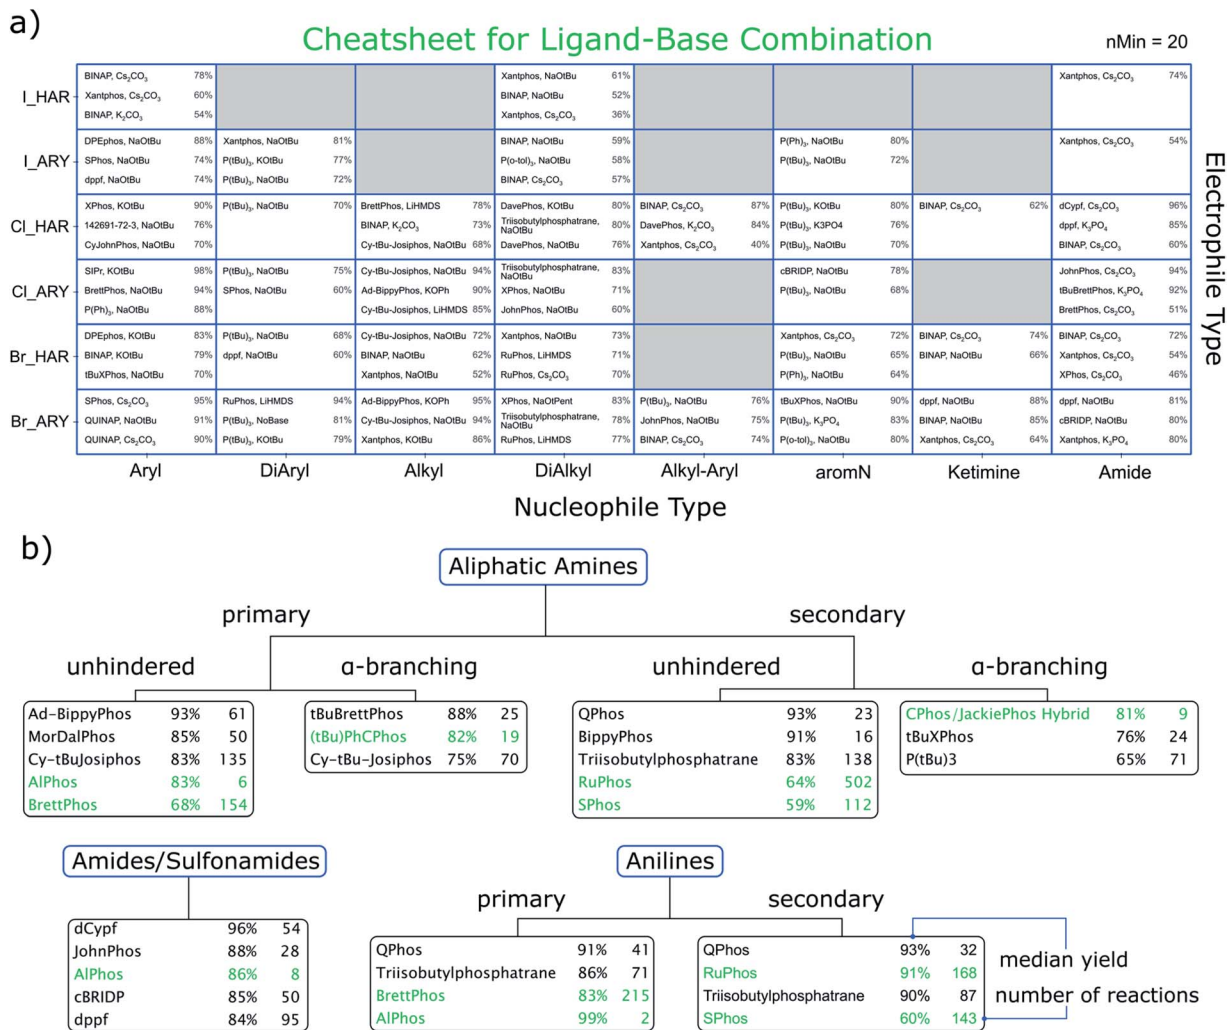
a)

Cheatsheet for Ligand-Base Combination

nMin = 20

| | Aryl | DiAryl | Alkyl | DiAlkyl | Alkyl-Aryl | aromN | Ketimine | Amide |
|---|---|---|---|---|---|---|---|---|
| I_HAR | BINAP, $Cs_2CO_3$ 78%<br>Xantphos, $Cs_2CO_3$ 60%<br>BINAP, $K_2CO_3$ 54% | | | Xantphos, NaOtBu 61%<br>BINAP, NaOtBu 52%<br>Xantphos, $Cs_2CO_3$ 36% | | | | Xantphos, $Cs_2CO_3$ 74% |
| I_ARY | DPEphos, NaOtBu 88%<br>SPhos, NaOtBu 74%<br>dppf, NaOtBu 74% | Xantphos, NaOtBu 81%<br>P(tBu)$_3$, KOtBu 77%<br>P(tBu)$_3$, NaOtBu 72% | | BINAP, NaOtBu 59%<br>P(o-tol)$_3$, NaOtBu 58%<br>BINAP, $Cs_2CO_3$ 57% | | P(Ph)$_3$, NaOtBu 80%<br>P(tBu)$_3$, NaOtBu 72% | | Xantphos, $Cs_2CO_3$ 54% |
| Cl_HAR | XPhos, KOtBu 90%<br>142691-72-3, NaOtBu 76%<br>CyJohnPhos, NaOtBu 70% | P(tBu)$_3$, NaOtBu 70% | BrettPhos, LiHMDS 78%<br>BINAP, $K_2CO_3$ 73%<br>Cy-tBu-Josiphos, NaOtBu 68% | DavePhos, KOtBu 80%<br>Triisobutylphosphatrane, NaOtBu 80%<br>DavePhos, NaOtBu 76% | BINAP, $Cs_2CO_3$ 87%<br>DavePhos, $K_2CO_3$ 84%<br>Xantphos, $Cs_2CO_3$ 40% | P(tBu)$_3$, KOtBu 80%<br>P(tBu)$_3$, K3PO4 76%<br>P(tBu)$_3$, NaOtBu 70% | BINAP, $Cs_2CO_3$ 62% | dCypf, $Cs_2CO_3$ 96%<br>dppf, $K_3PO_4$ 85%<br>BINAP, $Cs_2CO_3$ 60% |
| Cl_ARY | SIPr, KOtBu 98%<br>BrettPhos, NaOtBu 94%<br>P(Ph)$_3$, NaOtBu 88% | P(tBu)$_3$, NaOtBu 75%<br>SPhos, NaOtBu 60% | Cy-tBu-Josiphos, NaOtBu 94%<br>Ad-BippyPhos, KOPh 90%<br>Cy-tBu-Josiphos, LiHMDS 85% | Triisobutylphosphatrane, NaOtBu 83%<br>XPhos, NaOtBu 71%<br>JohnPhos, NaOtBu 60% | | cBRIDP, NaOtBu 78%<br>P(tBu)$_3$, NaOtBu 68% | | JohnPhos, $Cs_2CO_3$ 94%<br>tBuBrettPhos, $K_3PO_4$ 92%<br>BrettPhos, $Cs_2CO_3$ 51% |
| Br_HAR | DPEphos, KOtBu 83%<br>BINAP, KOtBu 79%<br>tBuXPhos, NaOtBu 70% | P(tBu)$_3$, NaOtBu 68%<br>dppf, NaOtBu 60% | Cy-tBu-Josiphos, NaOtBu 72%<br>BINAP, NaOtBu 62%<br>Xantphos, NaOtBu 52% | Xantphos, NaOtBu 73%<br>RuPhos, LiHMDS 71%<br>RuPhos, $Cs_2CO_3$ 70% | | Xantphos, $Cs_2CO_3$ 72%<br>P(tBu)$_3$, NaOtBu 65%<br>P(Ph)$_3$, NaOtBu 64% | BINAP, $Cs_2CO_3$ 74%<br>BINAP, NaOtBu 66% | BINAP, $Cs_2CO_3$ 72%<br>Xantphos, $Cs_2CO_3$ 54%<br>XPhos, $Cs_2CO_3$ 46% |
| Br_ARY | SPhos, $Cs_2CO_3$ 95%<br>QUINAP, NaOtBu 91%<br>QUINAP, $Cs_2CO_3$ 90% | RuPhos, LiHMDS 94%<br>P(tBu)$_3$, NoBase 81%<br>P(tBu)$_3$, KOtBu 79% | Ad-BippyPhos, KOPh 95%<br>Cy-tBu-Josiphos, NaOtBu 94%<br>Xantphos, KOtBu 86% | XPhos, NaOtPent 83%<br>Triisobutylphosphatrane, NaOtBu 78%<br>RuPhos, LiHMDS 77% | P(tBu)$_3$, NaOtBu 76%<br>JohnPhos, NaOtBu 75%<br>BINAP, $Cs_2CO_3$ 74% | tBuXPhos, NaOtBu 90%<br>P(tBu)$_3$, $K_3PO_4$ 83%<br>P(o-tol)$_3$, NaOtBu 80% | dppf, NaOtBu 88%<br>BINAP, NaOtBu 85%<br>Xantphos, $Cs_2CO_3$ 64% | dppf, NaOtBu 81%<br>cBRIDP, NaOtBu 80%<br>Xantphos, $K_3PO_4$ 80% |

Electrophile Type

Nucleophile Type

b)

Aliphatic Amines

primary

secondary

unhindered

α-branching

unhindered

α-branching

| | | |
|---|---|---|
| Ad-BippyPhos | 93% | 61 |
| MorDalPhos | 85% | 50 |
| Cy-tBuJosiphos | 83% | 135 |
| AlPhos | 83% | 6 |
| BrettPhos | 68% | 154 |

| | | |
|---|---|---|
| tBuBrettPhos | 88% | 25 |
| (tBu)PhCPhos | 82% | 19 |
| Cy-tBu-Josiphos | 75% | 70 |

| | | |
|---|---|---|
| QPhos | 93% | 23 |
| BippyPhos | 91% | 16 |
| Triisobutylphosphatrane | 83% | 138 |
| RuPhos | 64% | 502 |
| SPhos | 59% | 112 |

| | | |
|---|---|---|
| CPhos/JackiePhos Hybrid | 81% | 9 |
| tBuXPhos | 76% | 24 |
| P(tBu)3 | 65% | 71 |

Amides/Sulfonamides

| | | |
|---|---|---|
| dCypf | 96% | 54 |
| JohnPhos | 88% | 28 |
| AlPhos | 86% | 8 |
| cBRIDP | 85% | 50 |
| dppf | 84% | 95 |

Anilines

primary

secondary

| | | |
|---|---|---|
| QPhos | 91% | 41 |
| Triisobutylphosphatrane | 86% | 71 |
| BrettPhos | 83% | 215 |
| AlPhos | 99% | 2 |

| | | |
|---|---|---|
| QPhos | 93% | 32 |
| RuPhos | 91% | 168 |
| Triisobutylphosphatrane | 90% | 87 |
| SPhos | 60% | 143 |

median yield

number of reactions